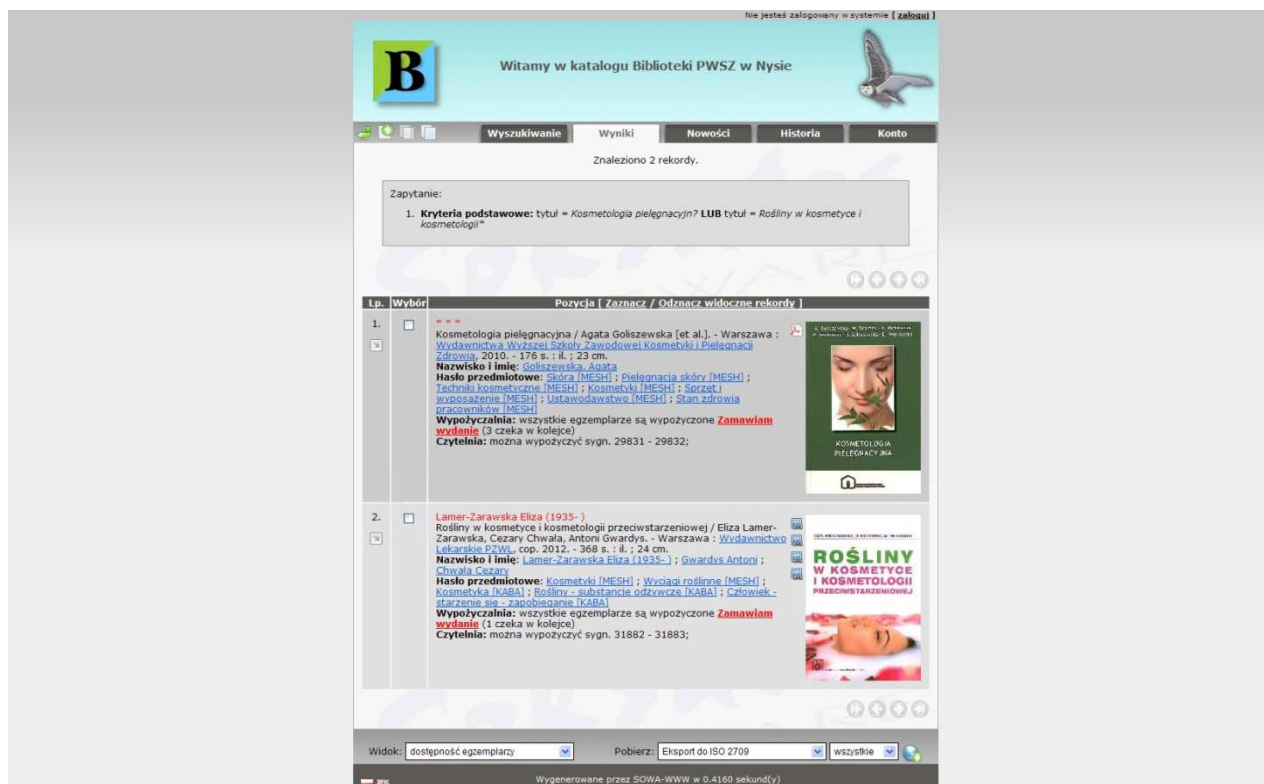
Nie jesteś zalogowany w systemie [ zaloguj ]

B

Witamy w katalogu Biblioteki PWSZ w Nysie

Wyszukiwanie | Wyniki | Nowości | Historia | Konto

Znaleziono 2 rekordy.

Zapytanie:

1. **Kryteria podstawowe:** tytuł = *Kosmetologia pielęgnacyjn?* **LUB** tytuł = *Rośliny w kosmetyce i kosmetologii\**

| Lp. | Wybór | Pozycja [ Zaznacz / Odznacz widoczne rekordy ] |
|---|---|---|
| 1. | | \* \* \* Kosmetologia pielęgnacyjna / Agata Goliszewska [et al.]. - Warszawa : Wydawnictwa Wyższej Szkoły Zawodowej Kosmetyki i Pielęgnacji Zdrowia, 2010. - 176 s. : il. ; 23 cm. **Nazwisko i imię:** Goliszewska, Agata **Hasło przedmiotowe:** Skóra [MESH] ; Pielęgnacja skóry [MESH] ; Techniki kosmetyczne [MESH] ; Kosmetyki [MESH] ; Sprzęt i wyposażenie [MESH] ; Ustawodawstwo [MESH] ; Stan zdrowia pracowników [MESH] **Wypożyczalnia:** wszystkie egzemplarze są wypożyczone Zamawiam wydanie (3 czeka w kolejce) **Czytelnia:** można wypożyczyć sygn. 29831 - 29832; KOSMETOLOGIA PIELĘGNACYJNA |
| 2. | | Lamer-Zarawska Eliza (1935- ) Rośliny w kosmetyce i kosmetologii przeciwstarzeniowej / Eliza Lamer-Zarawska, Cezary Chwała, Antoni Gwardys. - Warszawa : Wydawnictwo Lekarskie PZWL, cop. 2012. - 368 s. : il. ; 24 cm. **Nazwisko i imię:** Lamer-Zarawska Eliza (1935- ) ; Gwardys Antoni ; Chwała Cezary **Hasło przedmiotowe:** Kosmetyki [MESH] ; Wyciągi roślinne [MESH] ; Kosmetyka [KABA] ; Rośliny - substancje odżywcze [KABA] ; Człowiek - starzenie się - zapobieganie [KABA] **Wypożyczalnia:** wszystkie egzemplarze są wypożyczone Zamawiam wydanie (1 czeka w kolejce) **Czytelnia:** można wypożyczyć sygn. 31882 - 31883; ROŚLINY W KOSMETYCE I KOSMETOLOGII PRZECIWSTARZENIOWEJ |

Widok: dostępność egzemplarzy   Pobierz: Eksport do ISO 2709   wszystkie

Wygenerowane przez SOWA-WWW w 0.4160 sekund(y)